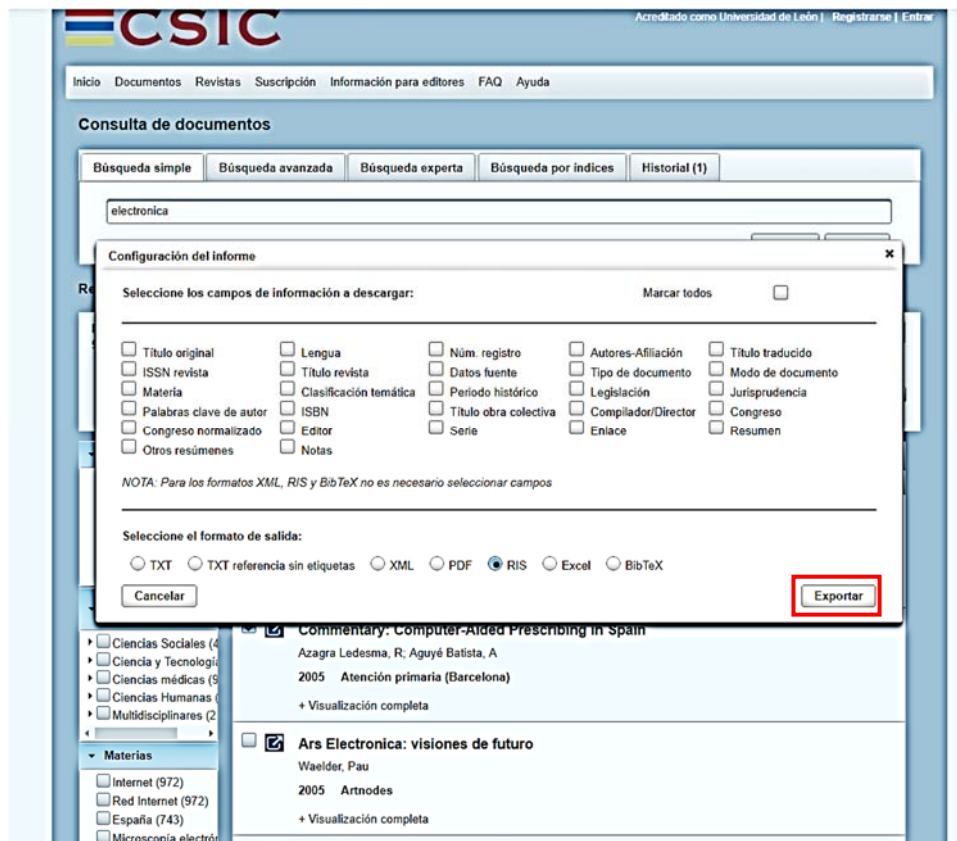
CSIC

Acreditado como Universidad de León | Registrarse | Entrar

Inicio Documentos Revistas Suscripción Información para editores FAQ Ayuda

Consulta de documentos

Búsqueda simple | Búsqueda avanzada | Búsqueda experta | Búsqueda por índices | Historial (1)

electronica

Re

Configuración del informe ×

Seleccione los campos de información a descargar: Marcar todos

Título original
ISSN revista
Materia
Palabras clave de autor
Congreso normalizado
Otros resúmenes
Lengua
Título revista
Clasificación temática
ISBN
Editor
Notas
Núm. registro
Datos fuente
Periodo histórico
Título obra colectiva
Serie
Autores-Afiliación
Tipo de documento
Legislación
Compilador/Director
Enlace
Título traducido
Modo de documento
Jurisprudencia
Congreso
Resumen

NOTA: Para los formatos XML, RIS y BibTeX no es necesario seleccionar campos

Seleccione el formato de salida:

TXT TXT referencia sin etiquetas XML PDF RIS Excel BibTeX

Cancelar

Exportar

Ciencias Sociales (4
Ciencia y Tecnologí
Ciencias médicas (9
Ciencias Humanas (
Multidisciplinares (2

Materias
Internet (972)
Red Internet (972)
España (743)
Microscopía electró

Commentary: Computer-Aided Prescribing in Spain
Azagra Ledesma, R; Aguyé Batista, A
2005 Atención primaria (Barcelona)
+ Visualización completa

Ars Electronica: visiones de futuro
Waelder, Pau
2005 Artnodes
+ Visualización completa